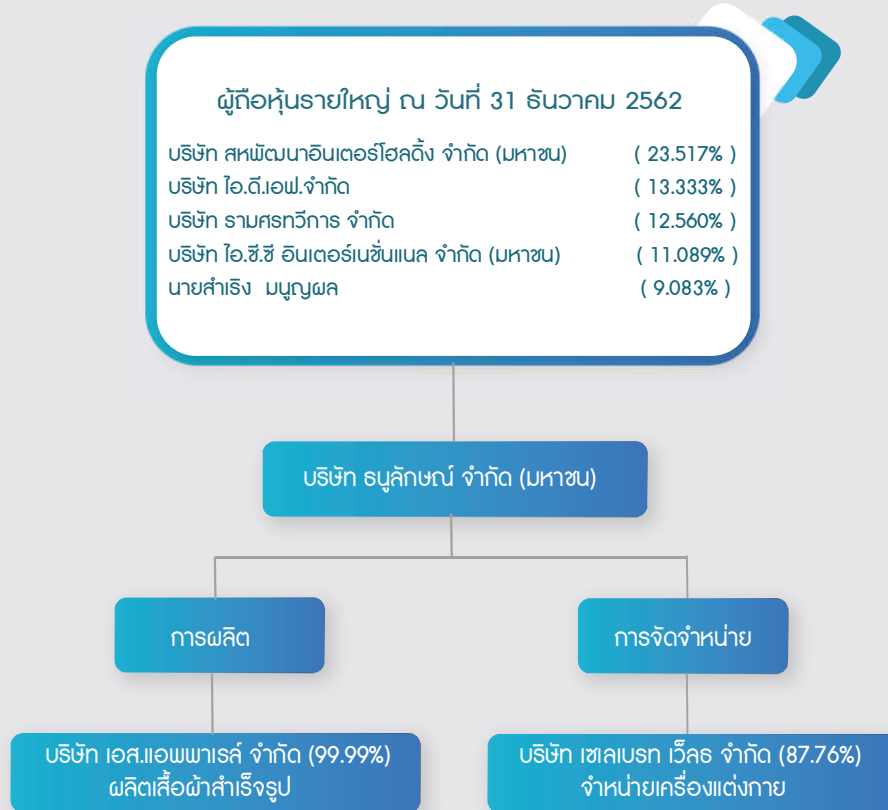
ผู้ถือหุ้นรายใหญ่ ณ วันที่ 31 ธันวาคม 2562

| | |
|---|---|
| บริษัท สหพัฒนาอินเตอร์โฮลดิ้ง จำกัด (มหาชน) | ( 23.517% ) |
| บริษัท ไอ.ดี.เอฟ.จำกัด | ( 13.333% ) |
| บริษัท รามศรทวีการ จำกัด | ( 12.560% ) |
| บริษัท ไอ.ซี.ซี อินเตอร์เนชั่นแนล จำกัด (มหาชน) | ( 11.089% ) |
| นายสำเริง มนูญผล | ( 9.083% ) |

บริษัท ธนูลักษณ์ จำกัด (มหาชน)

การผลิต

การจัดจำหน่าย

บริษัท เอส.แอพพาเรล์ จำกัด (99.99%)
ผลิตเสื้อผ้าสำเร็จรูป

บริษัท เซลเบรท เว็ลธ จำกัด (87.76%)
จำหน่ายเครื่องแต่งกาย